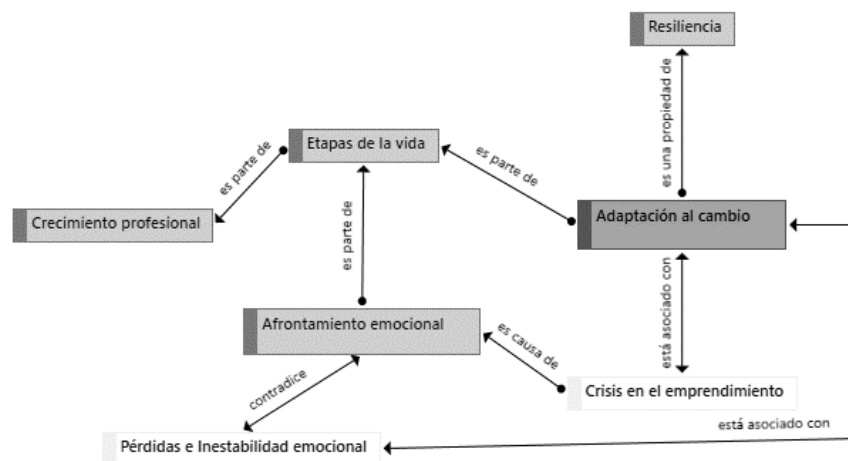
Resiliencia

es una propiedad de

Etapas de la vida

es parte de

es parte de

Crecimiento profesional

Adaptación al cambio

es parte de

está asociado con

Afrontamiento emocional

es causa de

contradice

Crisis en el emprendimiento

está asociado con

Pérdidas e Inestabilidad emocional